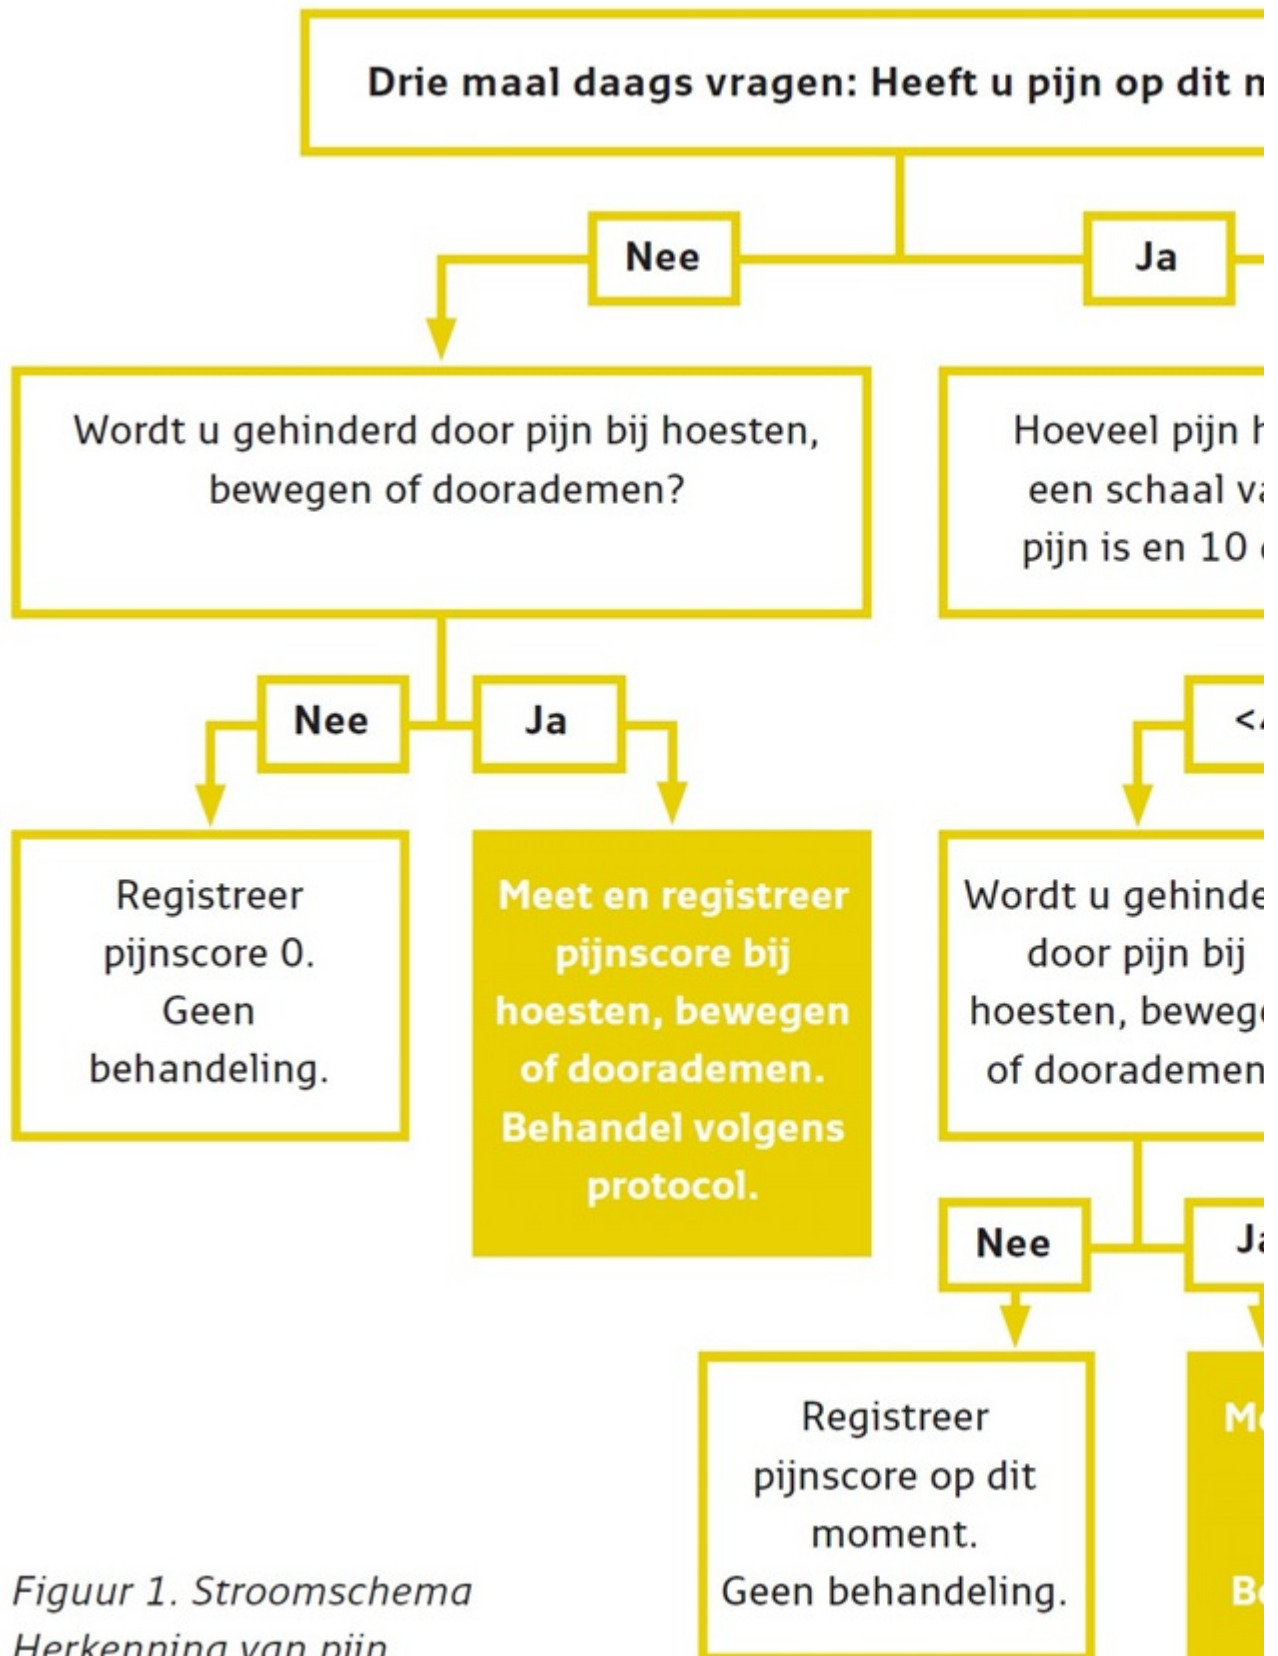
Drie maal daags vragen: Heeft u pijn op dit m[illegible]

Nee

Ja

Wordt u gehinderd door pijn bij hoesten, bewegen of doorademen?

Hoeveel pijn h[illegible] een schaal va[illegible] pijn is en 10 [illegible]

Nee

Ja

<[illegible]

Registreer pijnscore 0. Geen behandeling.

Meet en registreer pijnscore bij hoesten, bewegen of doorademen. Behandel volgens protocol.

Wordt u gehinde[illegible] door pijn bij hoesten, beweg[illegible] of doorademen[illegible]

Nee

Ja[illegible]

Registreer pijnscore op dit moment. Geen behandeling.

M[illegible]

B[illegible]

Figuur 1. Stroomschema Herkenning van pijn